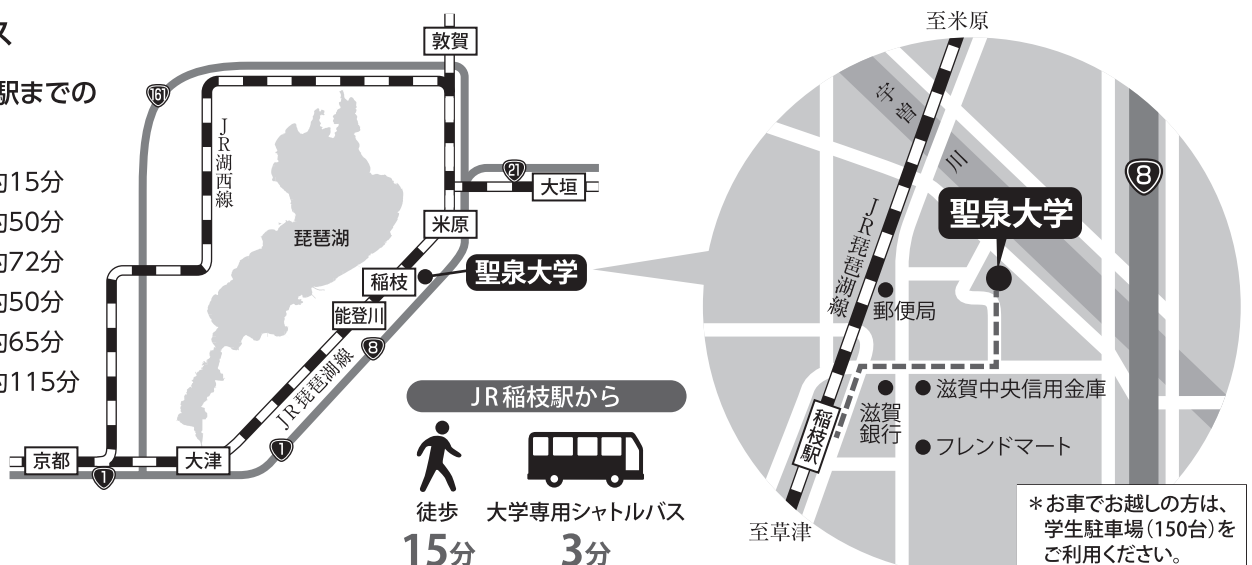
ス

駅までの

り15分
り50分
り72分
り50分
り65分
り115分

敦賀
161
JR湖西線
琵琶湖
21
大垣
米原
稲枝
聖泉大学
能登川
8
JR琵琶湖線
1
京都
1
大津

JR稲枝駅から
徒歩
15分
大学専用シャトルバス
3分

至米原
宇曽川
8
聖泉大学
JR琵琶湖線
郵便局
滋賀中央信用金庫
滋賀銀行
フレンドマート
稲枝駅
至草津
＊お車でお越しの方は、学生駐車場（150台）をご利用ください。